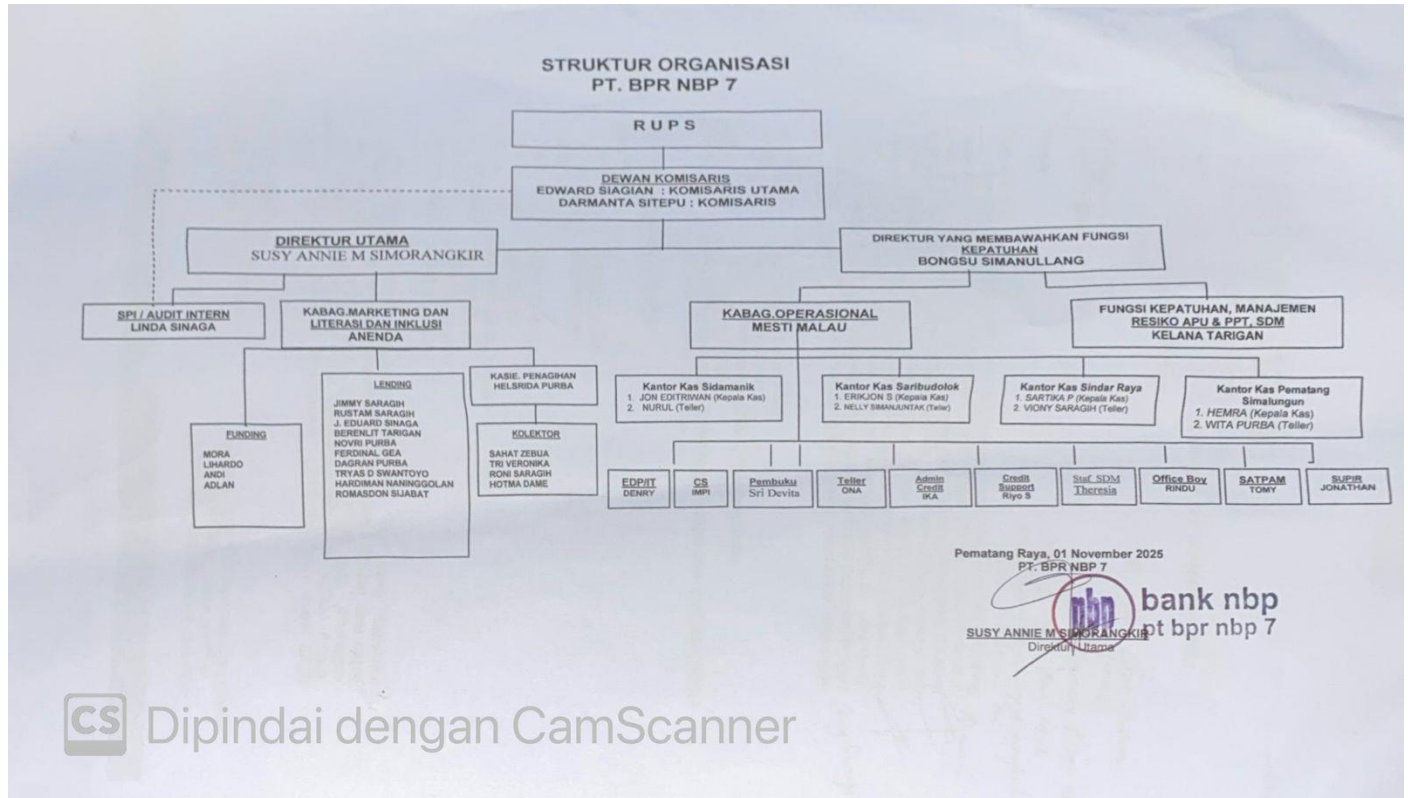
STRUKTUR ORGANISASI
PT. BPR NBP 7

RUPS

DEWAN KOMISARIS
EDWARD SIAGIAN : KOMISARIS UTAMA
DARMANTA SITEPU : KOMISARIS

DIREKTUR UTAMA
SUSY ANNIE M SIMORANGKIR

DIREKTUR YANG MEMBAWAHKAN FUNGSI KEPATUHAN
BONGSU SIMANULLANG

SPI / AUDIT INTERN
LINDA SINAGA

KABAG.MARKETING DAN LITERASI DAN INKLUSI
ANENDA

KABAG.OPERASIONAL
MESTI MALAU

FUNGSI KEPATUHAN, MANAJEMEN RESIKO APU & PPT, SDM
KELANA TARIGAN

FUNDING
MORA
LIHARDO
ANDI
ADLAN

LENDING
JIMMY SARAGIH
RUSTAM SARAGIH
J. EDUARD SINAGA
BERENLIT TARIGAN
NOVRI PURBA
FERDINAL GEA
DAGRAN PURBA
TRYAS D SWANTOYO
HARDIMAN NANINGGOLAN
ROMASDON SIJABAT

KASIE. PENAGIHAN
HELSRIDA PURBA

KOLEKTOR
SAHAT ZEBUA
TRI VERONIKA
RONI SARAGIH
HOTMA DAME

Kantor Kas Sidamanik
1. JON EDITRIWAN (Kepala Kas)
2. NURUL (Teller)

Kantor Kas Saribudolok
1. ERIKJON S (Kepala Kas)
2. NELLY SIMANJUNTAK (Teller)

Kantor Kas Sindar Raya
1. SARTIKA P (Kepala Kas)
2. VIONY SARAGIH (Teller)

Kantor Kas Pematang Simalungun
1. HEMRA (Kepala Kas)
2. WITA PURBA (Teller)

EDP/IT
DENRY

CS
IMPI

Pembuku
Sri Devita

Teller
ONA

Admin Credit
IKA

Credit Support
Riyo S

Staf SDM
Theresia

Office Boy
RINDU

SATPAM
TOMY

SUPIR
JONATHAN

Pematang Raya, 01 November 2025
PT. BPR NBP 7

nbp bank nbp
pt bpr nbp 7

SUSY ANNIE M SIMORANGKIR
Direktur Utama

CS Dipindai dengan CamScanner